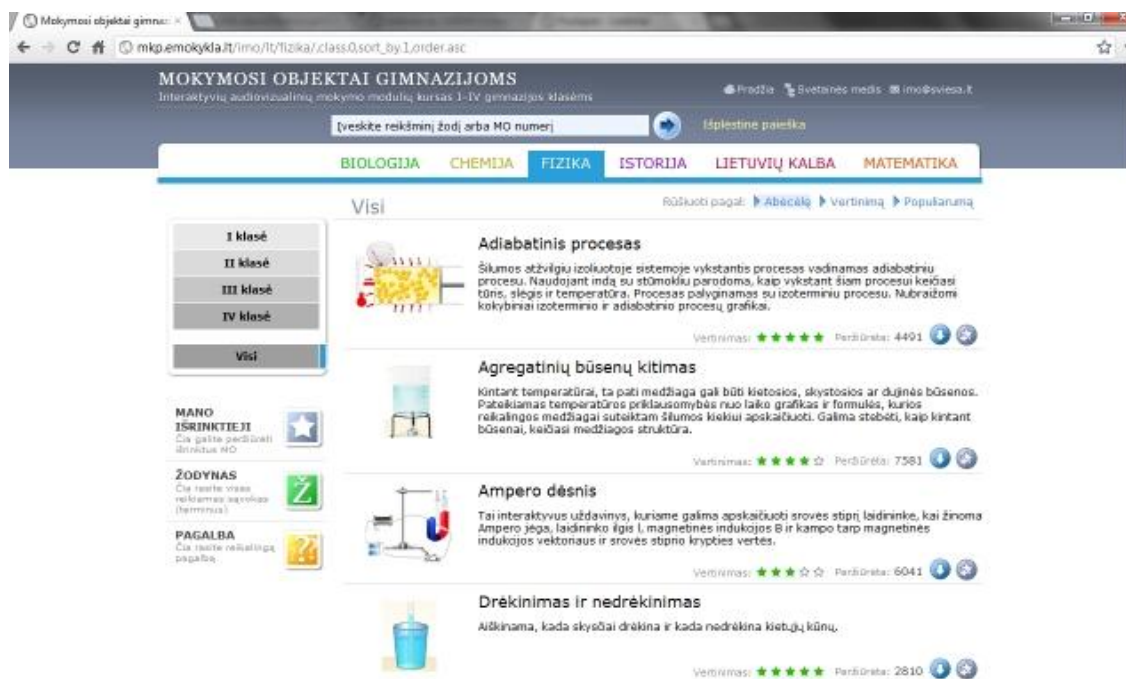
Mokymosi objektai gimna: ×

mkp.emokykla.lt/imo/lt/fizika/,class,0,sort_by,1,order,asc

MOKYMOSI OBJEKTAI GIMNAZIJOMS
Interaktyvių audiovizualinių mokymo modulių kursas I-IV gimnazijos klasėms

Pradžia Svetainės medis imo@sviesa.lt

Įveskite reikšminį žodį arba MO numerį

Išplėstinė paieška

BIOLOGIJA CHEMIJA FIZIKA ISTORIJA LIETUVIŲ KALBA MATEMATIKA

Visi

Rūšiuoti pagal: Abėcėlę Vertinimą Populiarumą

I klasė
II klasė
III klasė
IV klasė
Visi

MANO IŠRINKTIEJI
Čia galite peržiūrėti išrinktus MO

ŽODYNAS
Čia rasite visas reikiamas sąvokas (terminus)

PAGALBA
Čia rasite reikalingą pagalbą

Adiabatinis procesas

Šilumos atžvilgiu izoliuotoje sistemoje vykstantis procesas vadinamas adiabatiniu procesu. Naudojant indą su stūmokliu parodoma, kaip vykstant šiam procesui keičiasi tūris, slėgis ir temperatūra. Procesas palyginamas su izoterminiu procesu. Nubraižomi kokybiniai izoterminio ir adiabatinio procesų grafikai.

Vertinimas: ★★★★★ Peržiūrėta: 4491

Agregatinių būsenų kitimas

Kintant temperatūrai, ta pati medžiaga gali būti kietosios, skystosios ar dujinės būsenos. Pateikiamas temperatūros priklausomybės nuo laiko grafikas ir formulės, kurios reikalingos medžiagai suteiktam šilumos kiekiui apskaičiuoti. Galima stebėti, kaip kintant būsenai, keičiasi medžiagos struktūra.

Vertinimas: ★★★★☆ Peržiūrėta: 7581

Ampero dėsnis

Tai interaktyvus uždavinys, kuriame galima apskaičiuoti srovės stiprį laidininke, kai žinoma Ampero jėga, laidininko ilgis l, magnetinės indukcijos B ir kampo tarp magnetinės indukcijos vektoriaus ir srovės stiprio krypties vertės.

Vertinimas: ★★★☆☆ Peržiūrėta: 6041

Drėkinimas ir nedrėkinimas

Aiškinama, kada skysčiai drėkina ir kada nedrėkina kietųjų kūnų.

Vertinimas: ★★★★★ Peržiūrėta: 2810